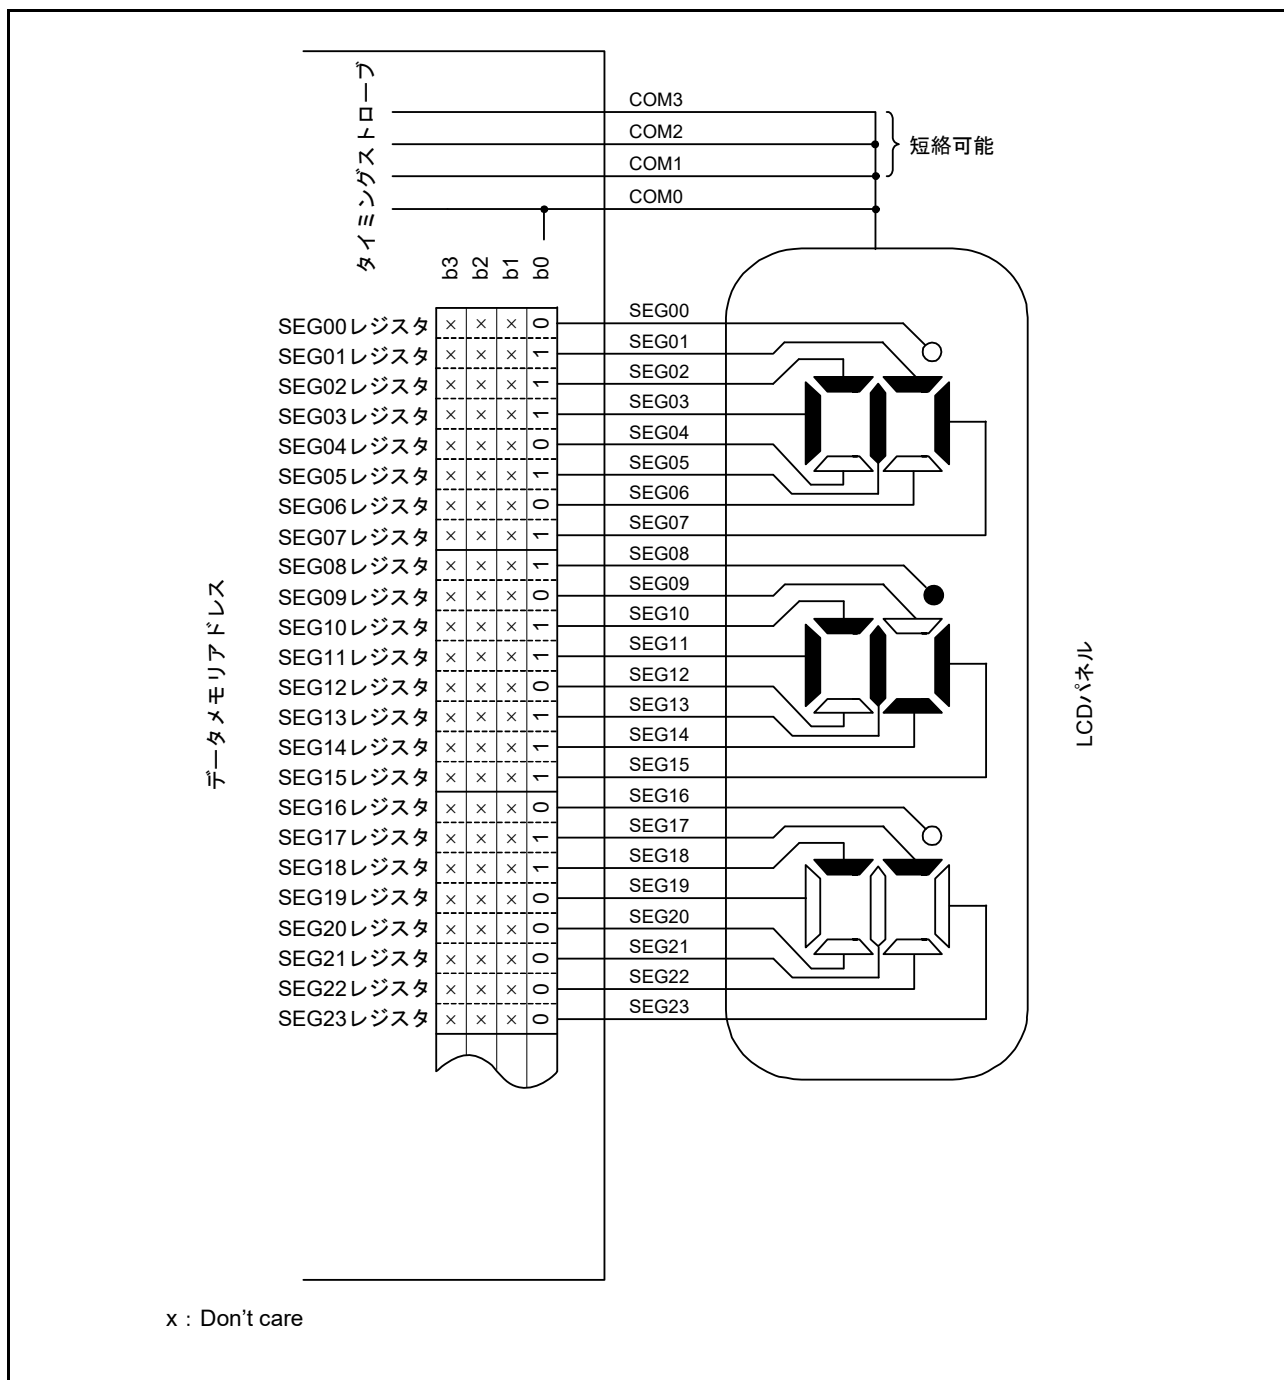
タイミングストローブ

COM3
COM2
COM1
COM0

短絡可能

b3 b2 b1 b0

データメモリアドレス

| | b3 | b2 | b1 | b0 |
|---|---|---|---|---|
| SEG00レジスタ | × | × | × | 0 |
| SEG01レジスタ | × | × | × | 1 |
| SEG02レジスタ | × | × | × | 1 |
| SEG03レジスタ | × | × | × | 1 |
| SEG04レジスタ | × | × | × | 0 |
| SEG05レジスタ | × | × | × | 1 |
| SEG06レジスタ | × | × | × | 0 |
| SEG07レジスタ | × | × | × | 1 |
| SEG08レジスタ | × | × | × | 1 |
| SEG09レジスタ | × | × | × | 0 |
| SEG10レジスタ | × | × | × | 1 |
| SEG11レジスタ | × | × | × | 1 |
| SEG12レジスタ | × | × | × | 0 |
| SEG13レジスタ | × | × | × | 1 |
| SEG14レジスタ | × | × | × | 1 |
| SEG15レジスタ | × | × | × | 1 |
| SEG16レジスタ | × | × | × | 0 |
| SEG17レジスタ | × | × | × | 1 |
| SEG18レジスタ | × | × | × | 1 |
| SEG19レジスタ | × | × | × | 0 |
| SEG20レジスタ | × | × | × | 0 |
| SEG21レジスタ | × | × | × | 0 |
| SEG22レジスタ | × | × | × | 0 |
| SEG23レジスタ | × | × | × | 0 |

SEG00
SEG01
SEG02
SEG03
SEG04
SEG05
SEG06
SEG07
SEG08
SEG09
SEG10
SEG11
SEG12
SEG13
SEG14
SEG15
SEG16
SEG17
SEG18
SEG19
SEG20
SEG21
SEG22
SEG23

LCDパネル

x : Don’t care